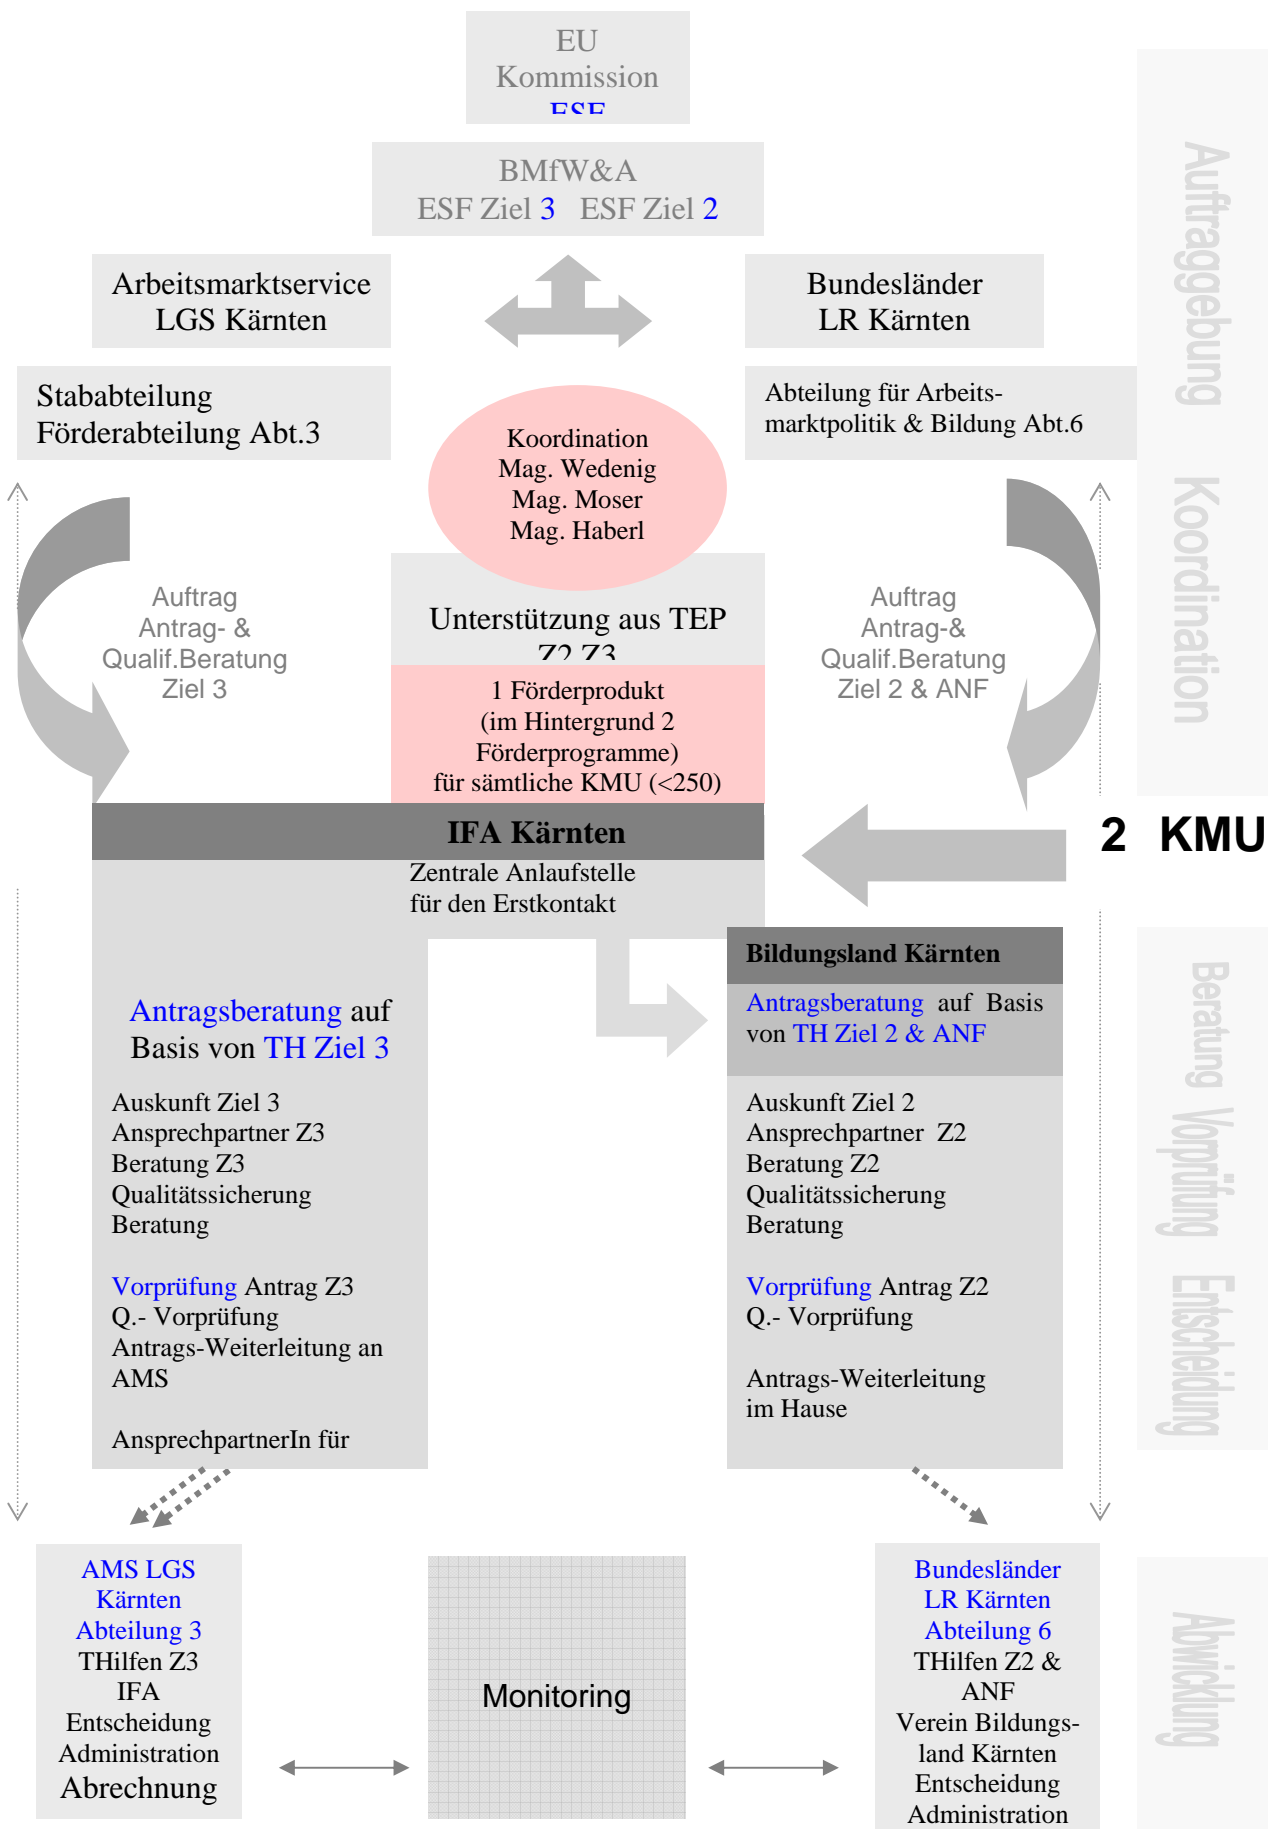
EU
Kommission
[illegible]

BMfW&A
ESF Ziel 3 ESF Ziel 2

Arbeitsmarktservice
LGS Kärnten

Bundesländer
LR Kärnten

Stababteilung
Förderabteilung Abt.3

Abteilung für Arbeitsmarktpolitik & Bildung Abt.6

Koordination
Mag. Wedenig
Mag. Moser
Mag. Haberl

Auftraggebung

Koordination

Auftrag
Antrag- &
Qualif.Beratung
Ziel 3

Unterstützung aus TEP
Z2 Z3

1 Förderprodukt
(im Hintergrund 2
Förderprogramme)
für sämtliche KMU (<250)

Auftrag
Antrag-&
Qualif.Beratung
Ziel 2 & ANF

IFA Kärnten
Zentrale Anlaufstelle
für den Erstkontakt

2 KMU

Bildungsland Kärnten
Antragsberatung auf Basis von TH Ziel 2 & ANF

Antragsberatung auf Basis von TH Ziel 3

Auskunft Ziel 3
Ansprechpartner Z3
Beratung Z3
Qualitätssicherung
Beratung

Vorprüfung Antrag Z3
Q.- Vorprüfung
Antrags-Weiterleitung an AMS

AnsprechpartnerIn für

Auskunft Ziel 2
Ansprechpartner Z2
Beratung Z2
Qualitätssicherung
Beratung

Vorprüfung Antrag Z2
Q.- Vorprüfung

Antrags-Weiterleitung
im Hause

Beratung Vorprüfung Entscheidung

AMS LGS
Kärnten
Abteilung 3
THilfen Z3
IFA
Entscheidung
Administration
Abrechnung

Monitoring

Bundesländer
LR Kärnten
Abteilung 6
THilfen Z2 &
ANF
Verein Bildungsland Kärnten
Entscheidung
Administration

Abwicklung